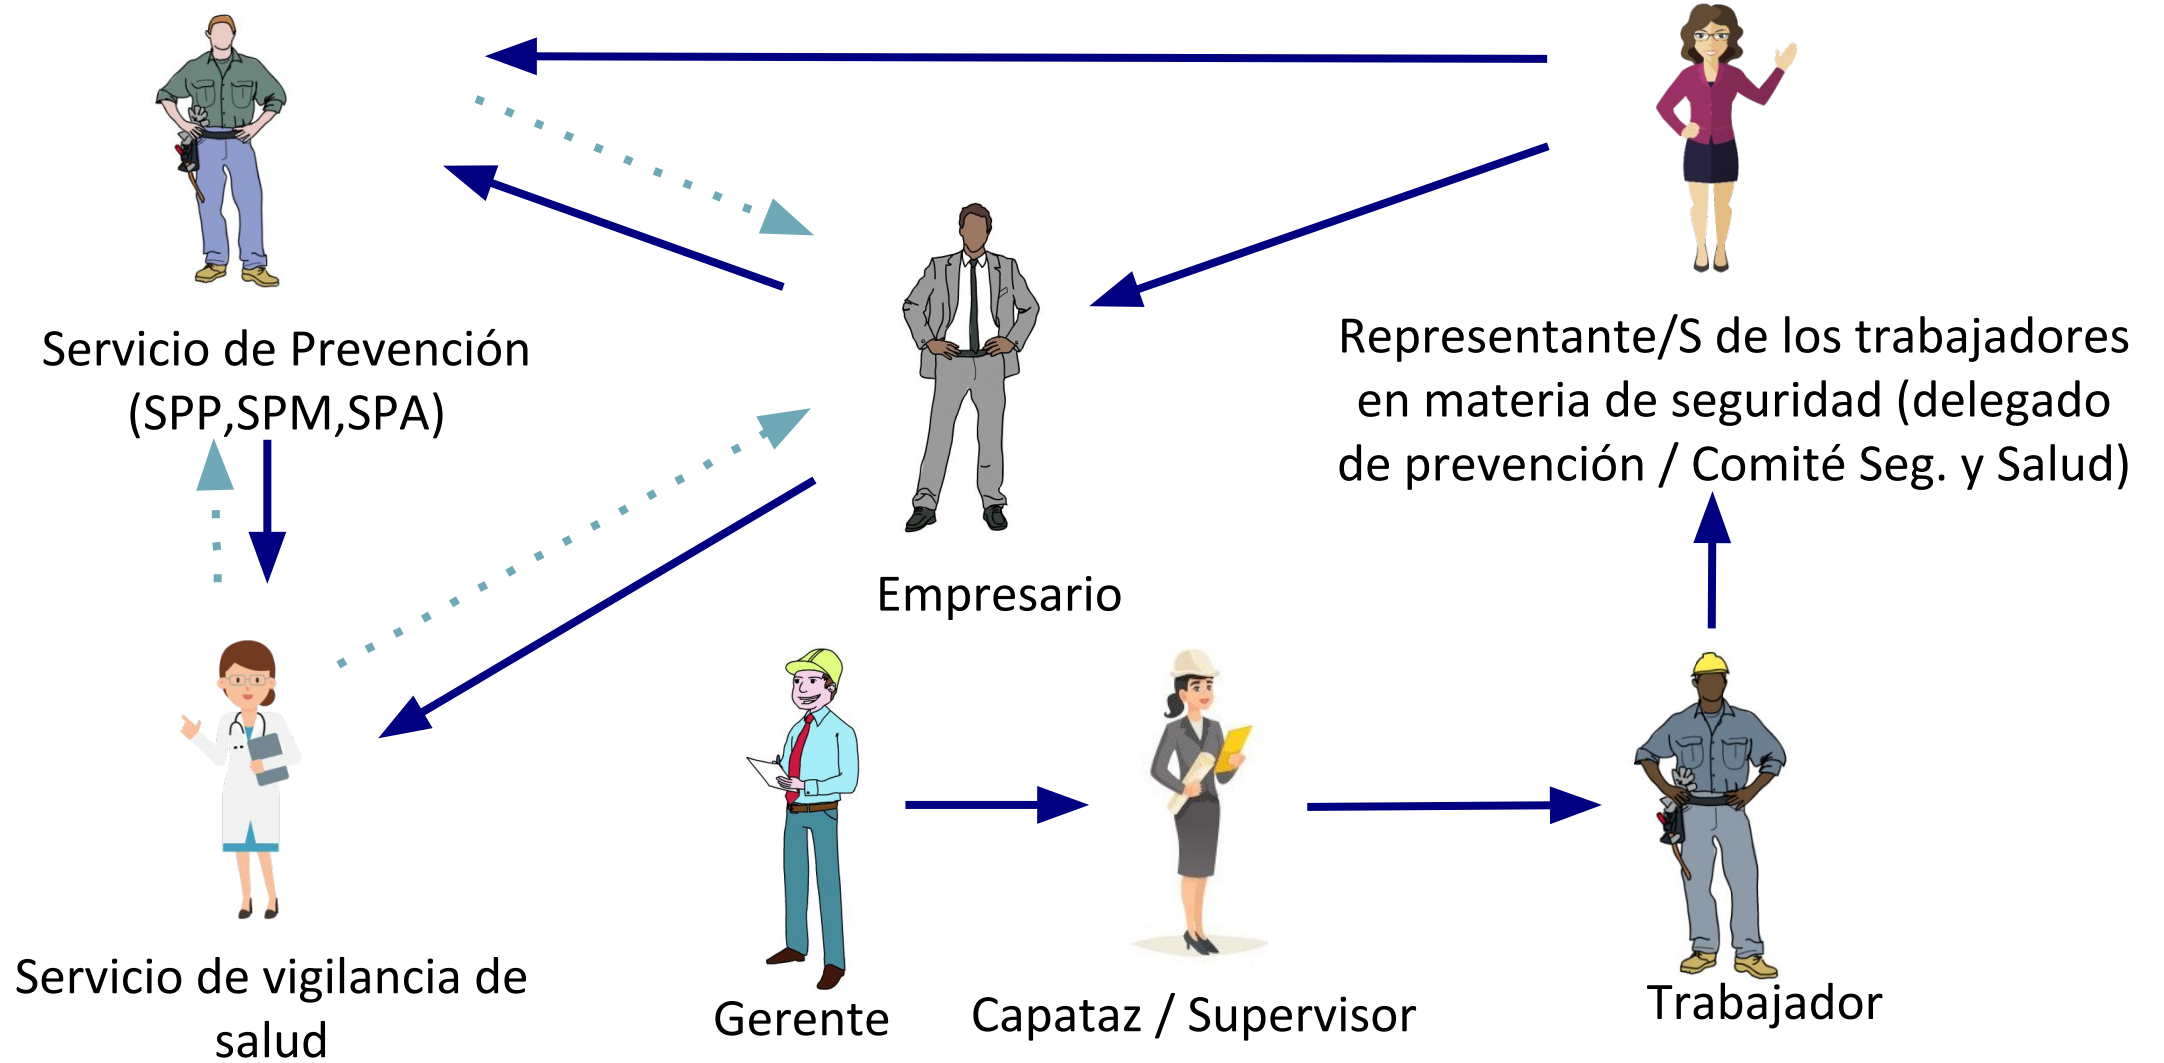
Servicio de Prevención (SPP,SPM,SPA)

Empresario

Representante/S de los trabajadores en materia de seguridad (delegado de prevención / Comité Seg. y Salud)

Servicio de vigilancia de salud

Gerente

Capataz / Supervisor

Trabajador